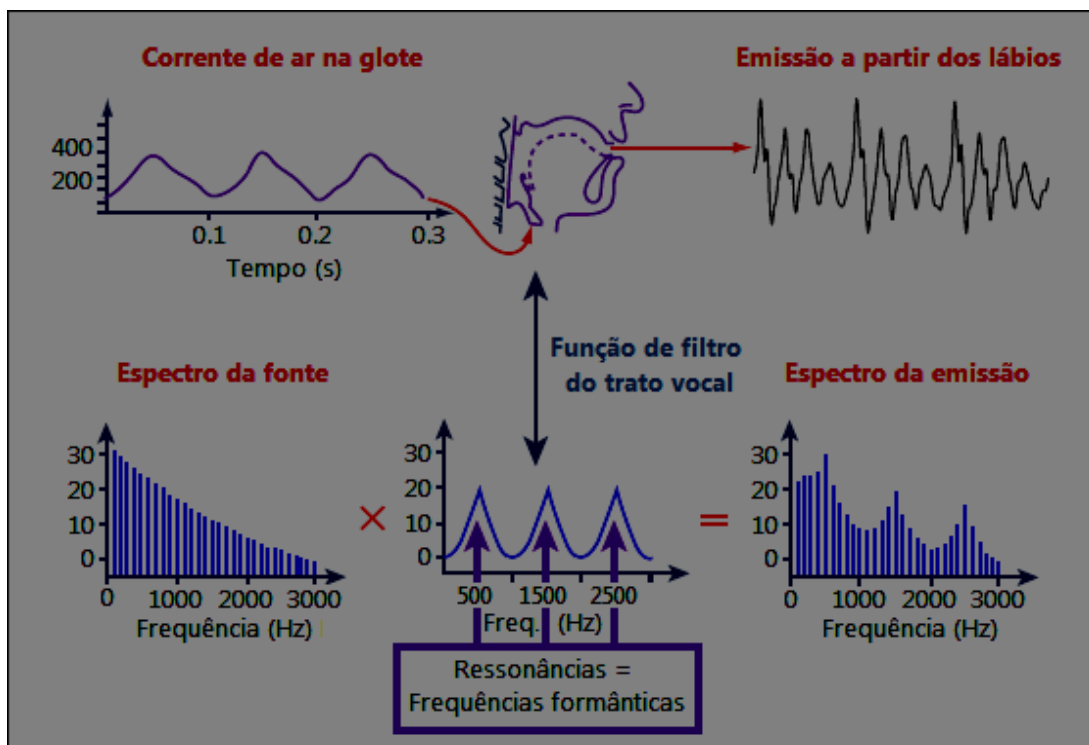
Corrente de ar na glote

400
200
0.1
0.2
0.3
Tempo (s)

Emissão a partir dos lábios

Função de filtro do trato vocal

Espectro da fonte

30
20
10
0
0
1000
2000
3000
Frequência (Hz)

×

30
20
10
0
500
1500
2500
Freq. (Hz)

=

Espectro da emissão

30
20
10
0
0
1000
2000
3000
Frequência (Hz)

Ressonâncias = Frequências formânticas